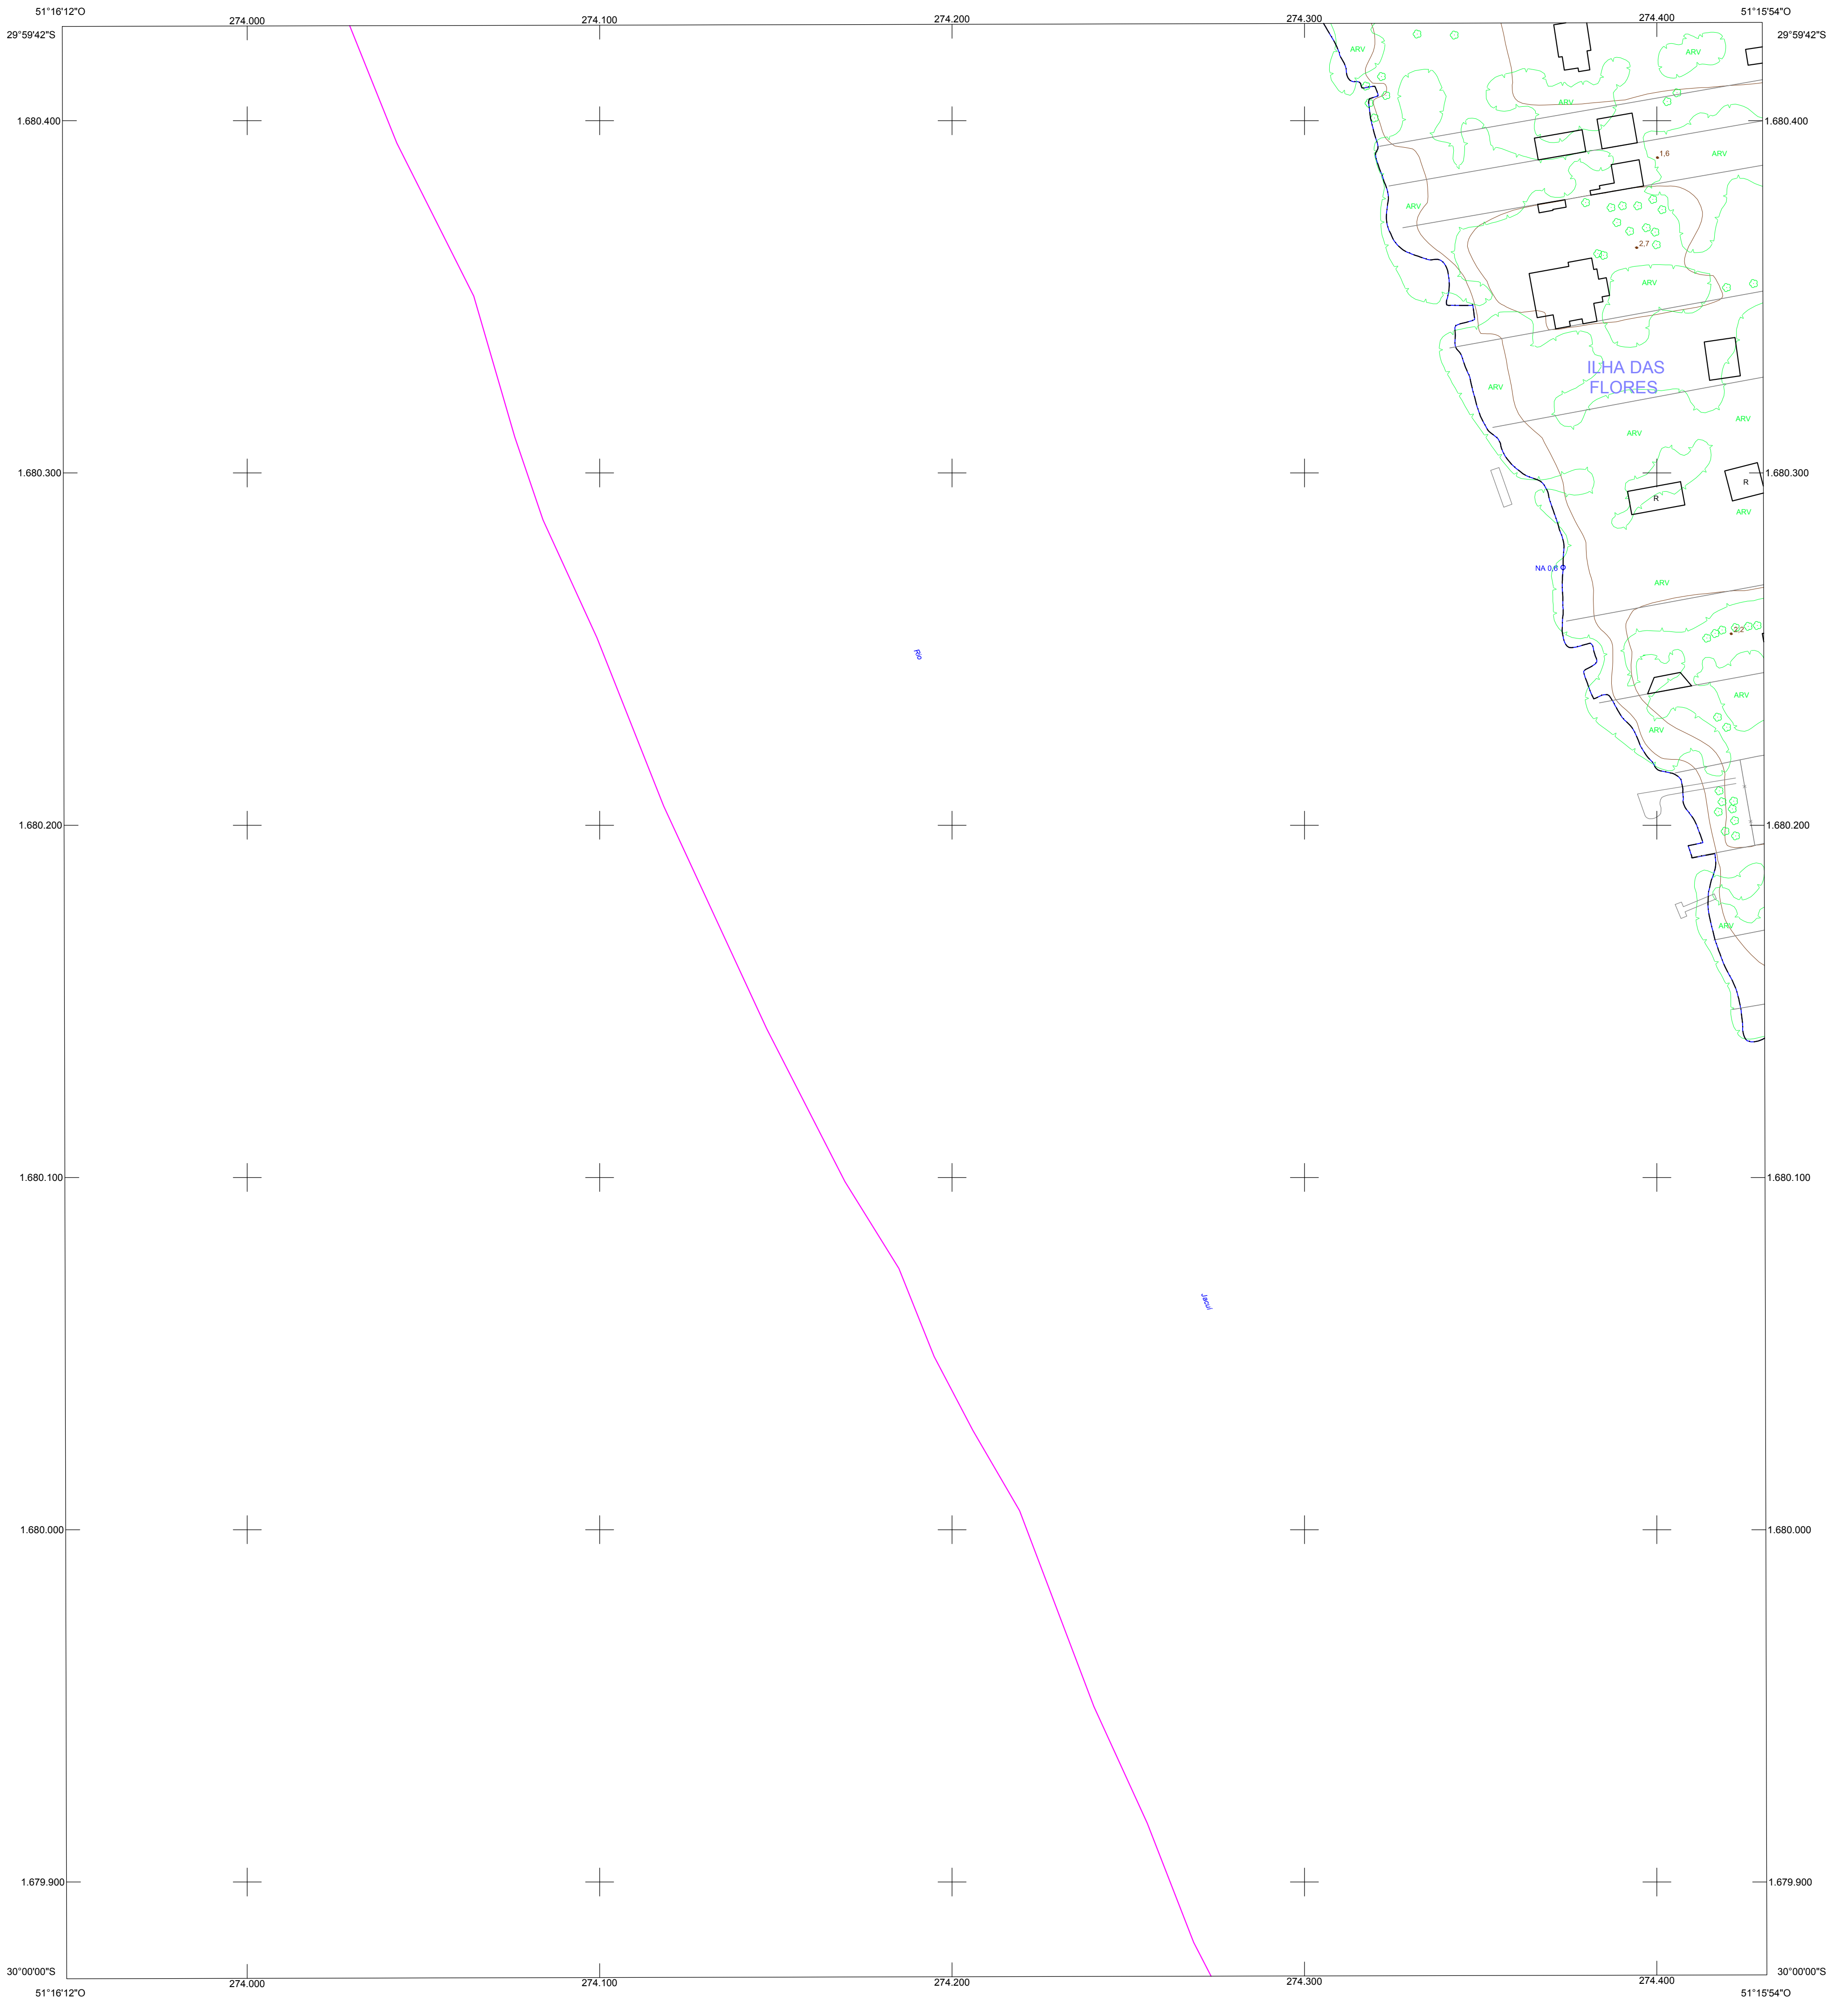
51°16'12"O

274.000

274.100

274.200

274.300

274.400

51°15'54"O

29°59'42"S

29°59'42"S

1.680.400

1.680.400

ARV

ARV

ARV

1,6

ARV

ARV

2,7

ARV

ILHA DAS FLORES

ARV

ARV

ARV

1.680.300

1.680.300

R

R

ARV

NA 0,6

ARV

2,2

Rio

ARV

ARV

1.680.200

1.680.200

ARV

1.680.100

1.680.100

Jacuí

1.680.000

1.680.000

1.679.900

1.679.900

30°00'00"S

30°00'00"S

274.000

274.100

274.200

274.300

274.400

51°16'12"O

51°15'54"O